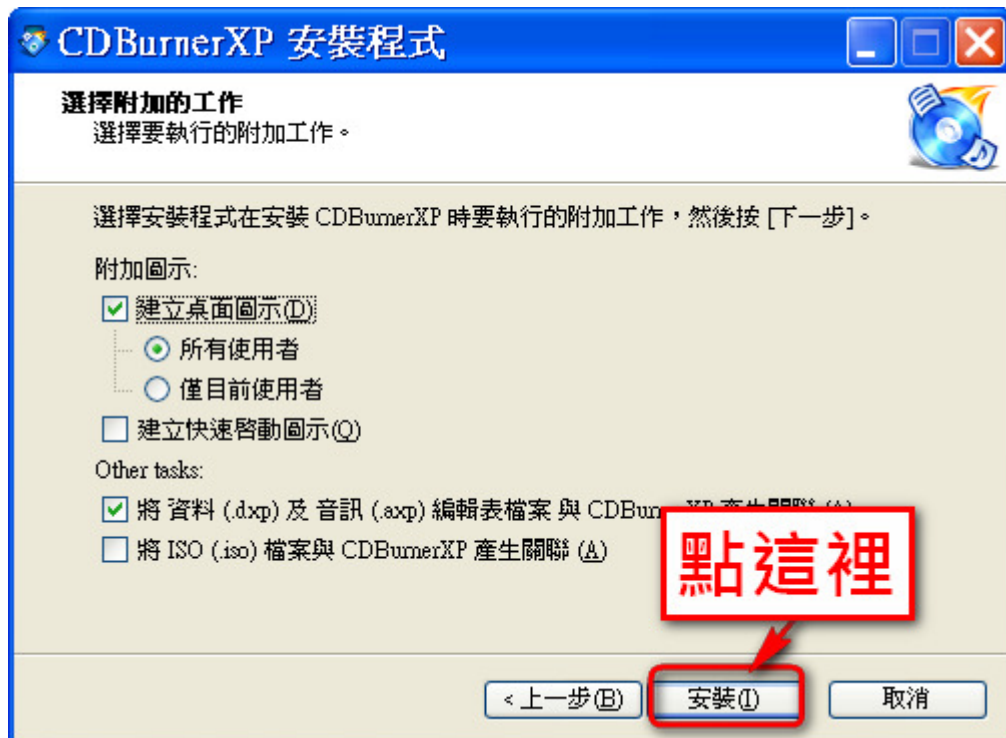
CDBurnerXP 安裝程式

選擇附加的工作
選擇要執行的附加工作。

選擇安裝程式在安裝 CDBurnerXP 時要執行的附加工作，然後按 [下一步]。

附加圖示:
建立桌面圖示(D)
所有使用者
僅目前使用者
建立快速啓動圖示(Q)

Other tasks:
將 資料 (.dxp) 及 音訊 (.axp) 編輯表檔案 與 CDBurn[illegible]XP 產生關聯 (A)
將 ISO (.iso) 檔案與 CDBurnerXP 產生關聯 (A)

點這裡

< 上一步(B)
安裝(I)
取消